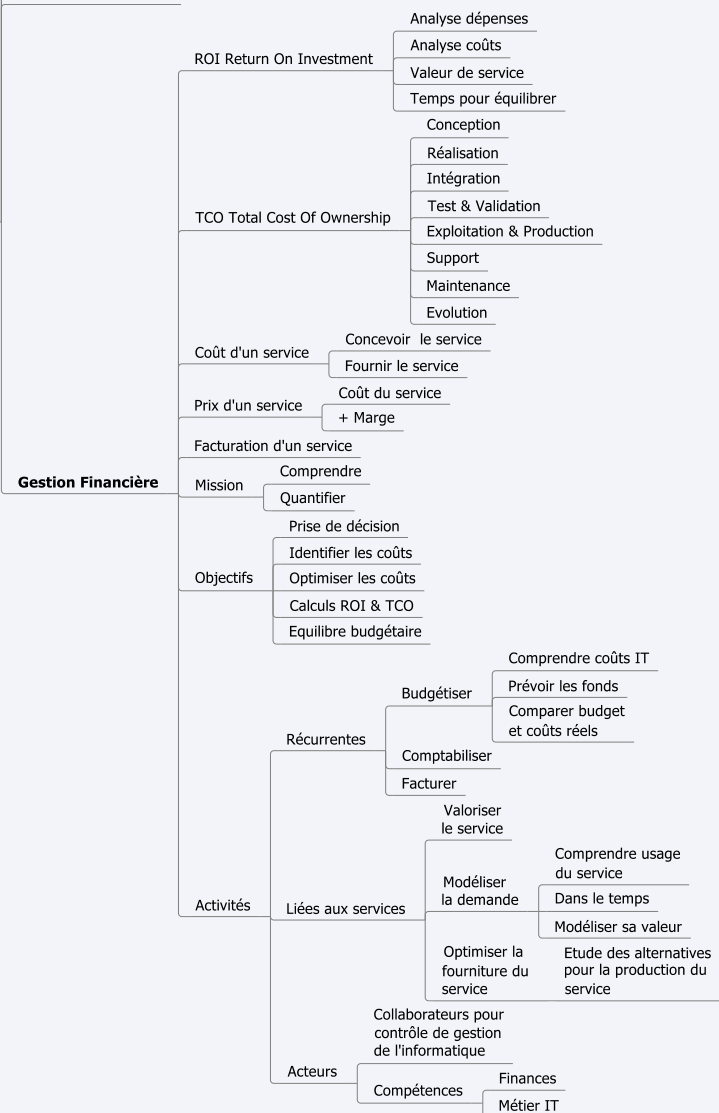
Analyse dépenses
ROI Return On Investment
Analyse coûts
Valeur de service
Temps pour équilibrer
Conception
Réalisation
Intégration
Test & Validation
TCO Total Cost Of Ownership
Exploitation & Production
Support
Maintenance
Evolution
Concevoir le service
Coût d'un service
Fournir le service
Coût du service
Prix d'un service
+ Marge
Facturation d'un service
Comprendre
Gestion Financière
Mission
Quantifier
Prise de décision
Identifier les coûts
Objectifs
Optimiser les coûts
Calculs ROI & TCO
Equilibre budgétaire
Comprendre coûts IT
Budgétiser
Prévoir les fonds
Comparer budget et coûts réels
Récurrentes
Comptabiliser
Facturer
Valoriser le service
Comprendre usage du service
Modéliser la demande
Dans le temps
Activités
Liées aux services
Modéliser sa valeur
Optimiser la fourniture du service
Etude des alternatives pour la production du service
Collaborateurs pour contrôle de gestion de l'informatique
Acteurs
Compétences
Finances
Métier IT